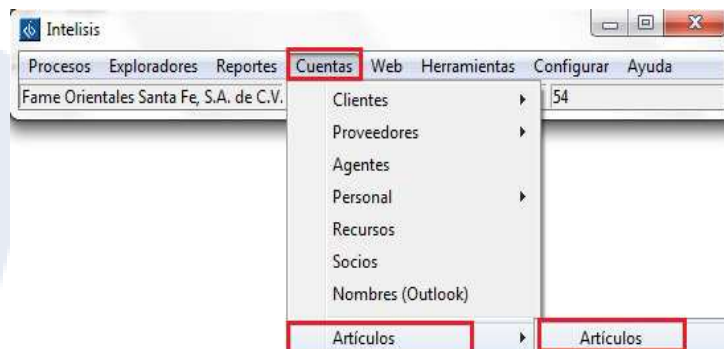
Intelisis

Procesos Exploradores Reportes Cuentas Web Herramientas Configurar Ayuda

Fame Orientales Santa Fe, S.A. de C.V.

54

Clientes
Proveedores
Agentes
Personal
Recursos
Socios
Nombres (Outlook)
Artículos

Artículos